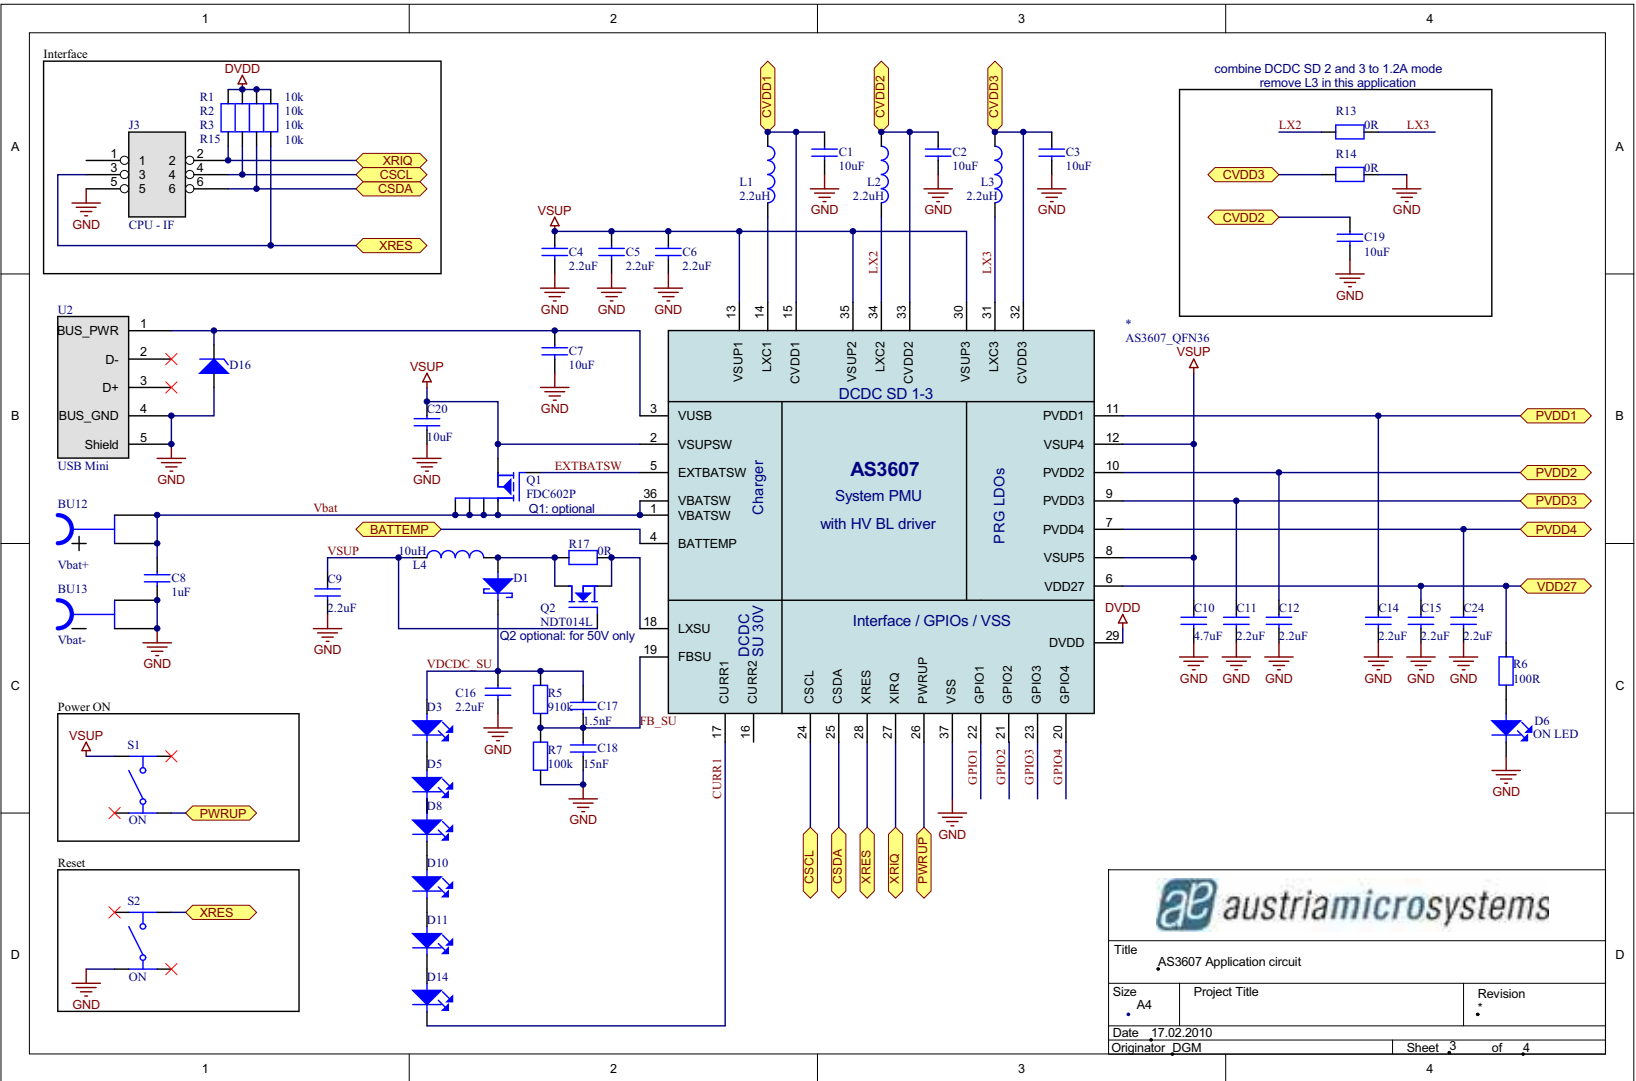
1 2 3 4

A B C D

Interface

DVDD

R1 R2 R3 R15

10k 10k 10k 10k

J3

1 2
3 4
5 6

CPU - IF

GND

XRIQ
CSCL
CSDA
XRES

CVDD1 CVDD2 CVDD3

C1 10uF
C2 10uF
C3 10uF

L1 2.2uH
L2 2.2uH
L3 2.2uH

GND GND GND

VSUP

C4 2.2uF
C5 2.2uF
C6 2.2uF

GND GND GND

LX2 LX3

combine DCDC SD 2 and 3 to 1.2A mode
remove L3 in this application

R13 0R
LX2 LX3
R14 0R
CVDD3
CVDD2
C19 10uF
GND GND

U2
BUS_PWR
D-
D+
BUS_GND
Shield
USB Mini

D16

C7 10uF
GND

VSUP
C20 10uF
GND

EXTBATSW
Q1 FDC602P
Q1: optional

BU12
Vbat+
Vbat
C8 1uF
BU13
Vbat-
GND

BATTEMP

VSUP
C9 2.2uF
GND

10uH L4
D1
R17 0R
Q2 NDT014L
Q2 optional: for 50V only

VDCDC_SU
C16 2.2uF
R5 910k
C17 1.5nF
R7 100k
C18 15nF
GND GND

FB_SU

D3 D5 D8 D10 D11 D14

CURR1

13 14 15 35 34 33 30 31 32

VSUP1 LXC1 CVDD1 VSUP2 LXC2 CVDD2 VSUP3 LXC3 CVDD3

DCDC SD 1-3

3 VUSB
2 VSUPSW
5 EXTBATSW
36 VBATSW
1 VBATSW
4 BATTEMP

Charger

AS3607
System PMU
with HV BL driver

PRG LDOs

PVDD1 11
VSUP4 12
PVDD2 10
PVDD3 9
PVDD4 7
VSUP5 8
VDD27 6

18 LXSU
19 FBSU

DCDC SU 30V

CURR1 CURR2

Interface / GPIOs / VSS

DVDD 29

CSCL CSDA XRES XIRQ PWRUP VSS GPIO1 GPIO2 GPIO3 GPIO4

17 16 24 25 28 27 26 37 22 21 23 20

GPIO1 GPIO2 GPIO3 GPIO4

GND

CSCL CSDA XRES XIRQ PWRUP

*
AS3607_QFN36
VSUP

PVDD1 PVDD2 PVDD3 PVDD4 VDD27

DVDD

C10 4.7uF
C11 2.2uF
C12 2.2uF
C14 2.2uF
C15 2.2uF
C24 2.2uF

GND GND GND GND GND GND

R6 100R
D6 ON LED
GND

Power ON
VSUP
S1
ON
PWRUP

Reset
S2
XRES
ON
GND

austriamicrosystems

Title
AS3607 Application circuit

Size A4
Project Title
Revision *

Date 17.02.2010
Originator DGM
Sheet 3 of 4